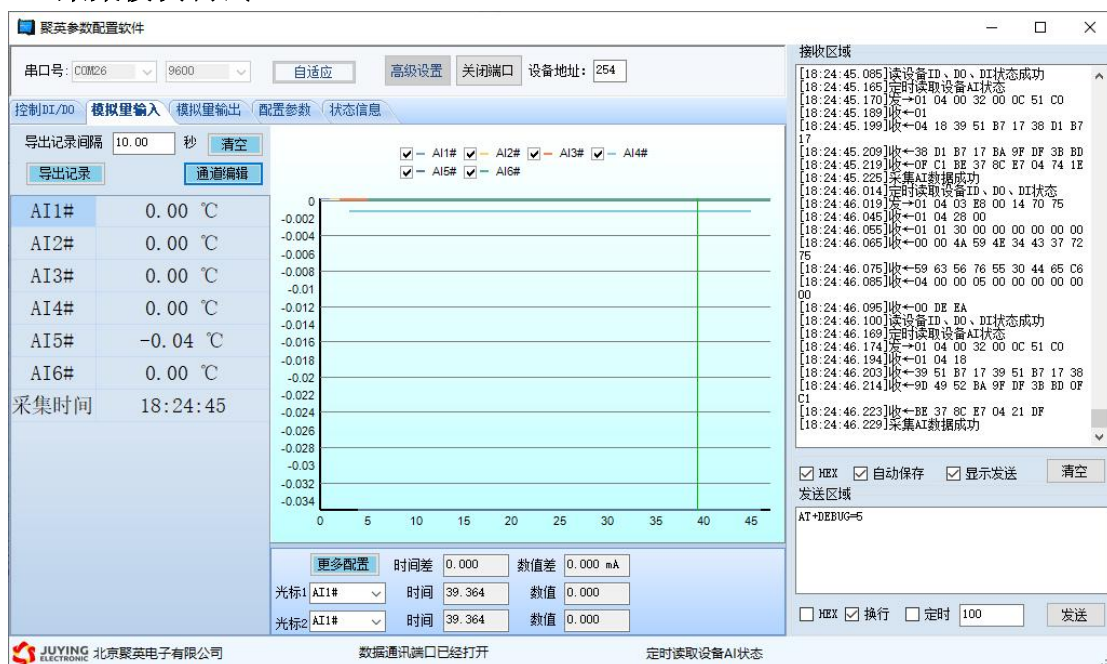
聚英参数配置软件

串口号: COM26 9600 自适应 高级设置 关闭端口 设备地址: 254

控制DI/DO 模拟量输入 模拟量输出 配置参数 状态信息

导出记录间隔 10.00 秒 清空
导出记录 通道编辑

| AI1# | 0.00 ℃ |
|---|---|
| AI2# | 0.00 ℃ |
| AI3# | 0.00 ℃ |
| AI4# | 0.00 ℃ |
| AI5# | -0.04 ℃ |
| AI6# | 0.00 ℃ |
| 采集时间 | 18:24:45 |

AI1# AI2# AI3# AI4# AI5# AI6#

0 -0.002 -0.004 -0.006 -0.008 -0.01 -0.012 -0.014 -0.016 -0.018 -0.02 -0.022 -0.024 -0.026 -0.028 -0.03 -0.032 -0.034

0 5 10 15 20 25 30 35 40 45

更多配置 时间差 0.000 数值差 0.000 mA
光标1 AI1# 时间 39.364 数值 0.000
光标2 AI1# 时间 39.364 数值 0.000

接收区域
[18:24:45.085]读设备ID、DO、DI状态成功
[18:24:45.165]定时读取设备AI状态
[18:24:45.170]发→01 04 00 32 00 0C 51 C0
[18:24:45.189]收←01
[18:24:45.199]收←04 18 39 51 B7 17 38 D1 B7 17
[18:24:45.209]收←38 D1 B7 17 BA 9F DF 3B BD
[18:24:45.219]收←0F C1 BE 37 8C E7 04 74 1E
[18:24:45.225]采集AI数据成功
[18:24:46.014]定时读取设备ID、DO、DI状态
[18:24:46.019]发→01 04 03 E8 00 14 70 75
[18:24:46.045]收←01 04 28 00
[18:24:46.055]收←01 01 30 00 00 00 00 00 00
[18:24:46.065]收←00 00 4A 59 4E 34 43 37 72 75
[18:24:46.075]收←59 63 56 76 55 30 44 65 C6
[18:24:46.085]收←04 00 00 05 00 00 00 00 00 00
[18:24:46.095]收←00 DE EA
[18:24:46.100]读设备ID、DO、DI状态成功
[18:24:46.169]定时读取设备AI状态
[18:24:46.174]发→01 04 00 32 00 0C 51 C0
[18:24:46.194]收←01 04 18
[18:24:46.203]收←39 51 B7 17 39 51 B7 17 38
[18:24:46.214]收←9D 49 52 BA 9F DF 3B BD 0F C1
[18:24:46.223]收←BE 37 8C E7 04 21 DF
[18:24:46.229]采集AI数据成功

HEX 自动保存 显示发送 清空
发送区域
AT+DEBUG=5

HEX 换行 定时 100 发送

JUYING ELECTRONIC 北京聚英电子有限公司 数据通讯端口已经打开 定时读取设备AI状态